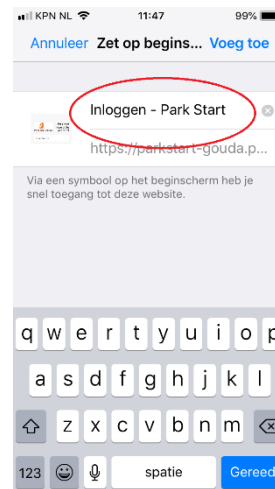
KPN NL 11:47 99%

Annuleer Zet op begins... Voeg toe

Inloggen - Park Start

https://parkstart-gouda.p...

Via een symbool op het beginscherm heb je snel toegang tot deze website.

q w e r t y u i o p

a s d f g h j k l

z x c v b n m

123 spatie Gereed